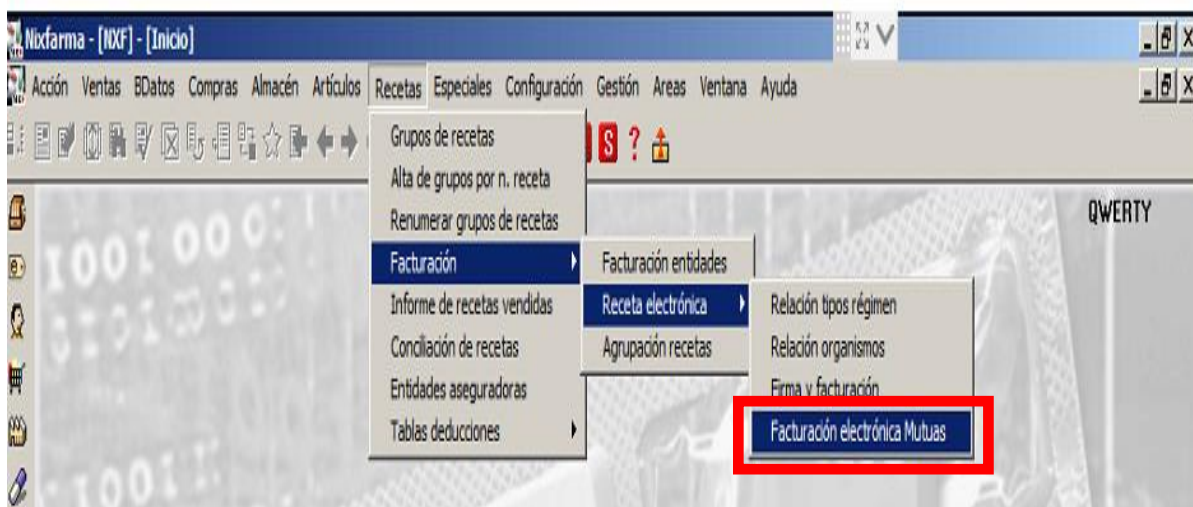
Nixfarma - [NXF] - [Inicio]

Acción Ventas BDatos Compras Almacén Artículos Recetas Especiales Configuración Gestión Areas Ventana Ayuda

Grupos de recetas
Alta de grupos por n. receta
Renumerar grupos de recetas
Facturación
Informe de recetas vendidas
Conciliación de recetas
Entidades aseguradoras
Tablas deducciones

Facturación entidades
Receta electrónica
Agrupación recetas

Relación tipos régimen
Relación organismos
Firma y facturación
Facturación electrónica Mutuas

QWERTY